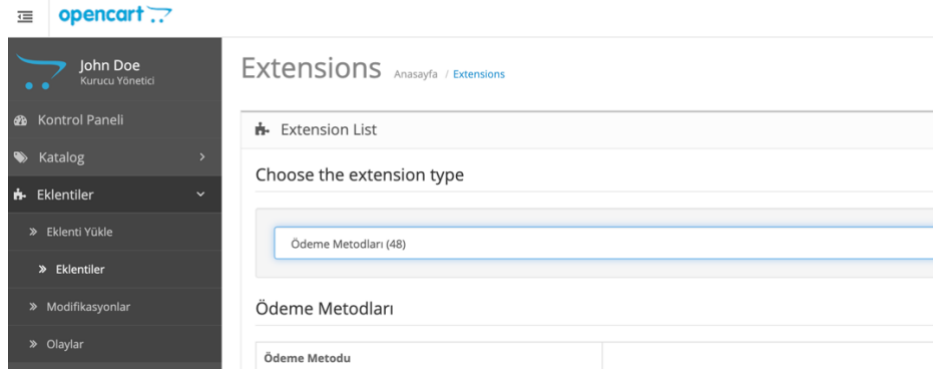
opencart

John Doe
Kurucu Yönetici

Kontrol Paneli

Katalog

Eklentiler

» Eklenti Yükle

» Eklentiler

» Modifikasyonlar

» Olaylar

Extensions Anasayfa / Extensions

Extension List

Choose the extension type

Ödeme Metodları (48)

Ödeme Metodları

| Ödeme Metodu | |
|---|---|